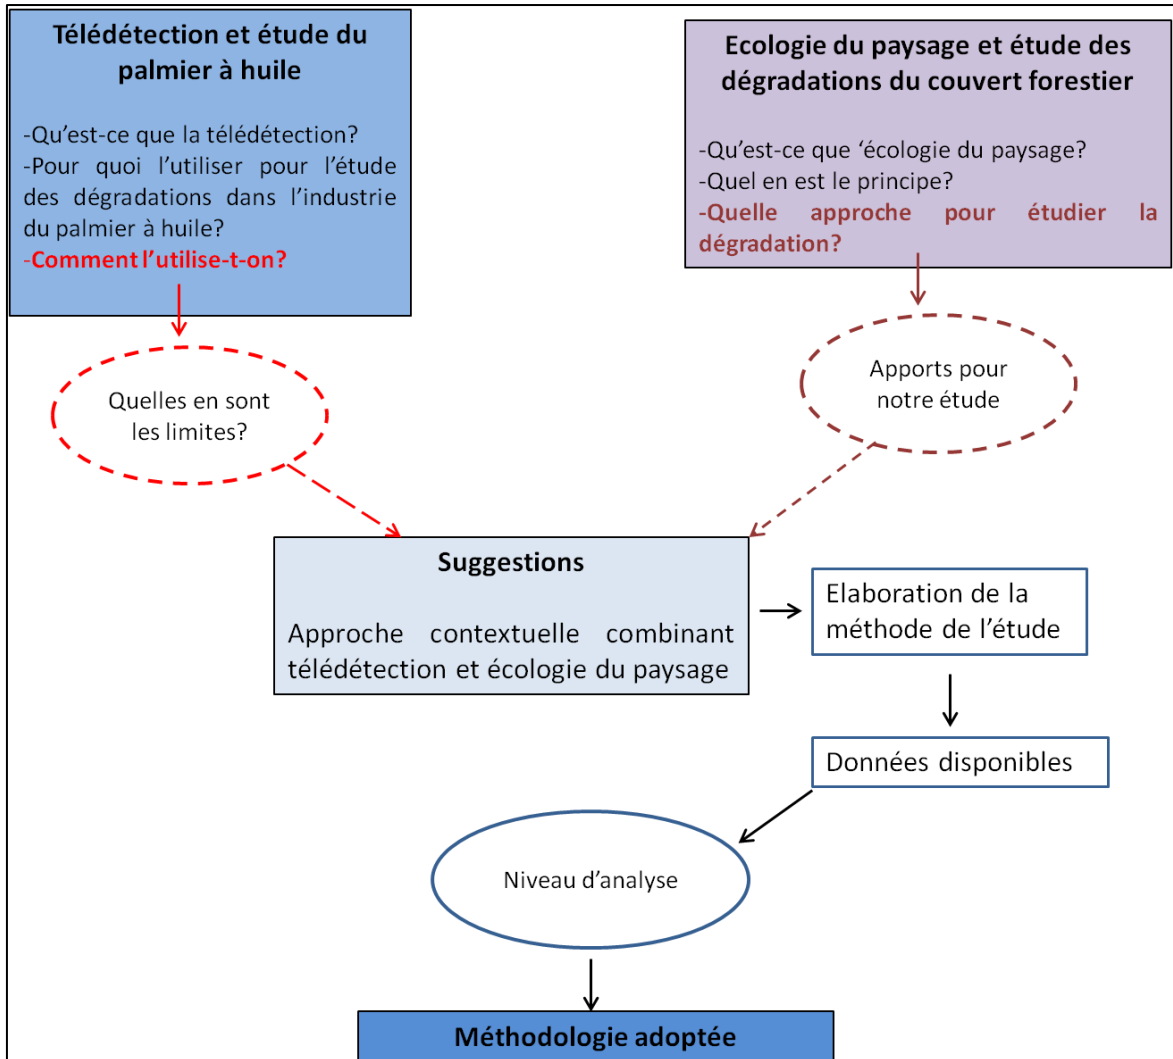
Télédétection et étude du palmier à huile

-Qu'est-ce que la télédétection?
-Pour quoi l'utiliser pour l'étude des dégradations dans l'industrie du palmier à huile?
-Comment l'utilise-t-on?

Ecologie du paysage et étude des dégradations du couvert forestier

-Qu'est-ce que 'écologie du paysage?
-Quel en est le principe?
-Quelle approche pour étudier la dégradation?

Quelles en sont les limites?

Apports pour notre étude

Suggestions

Approche contextuelle combinant télédétection et écologie du paysage

Elaboration de la méthode de l'étude

Données disponibles

Niveau d'analyse

Méthodologie adoptée